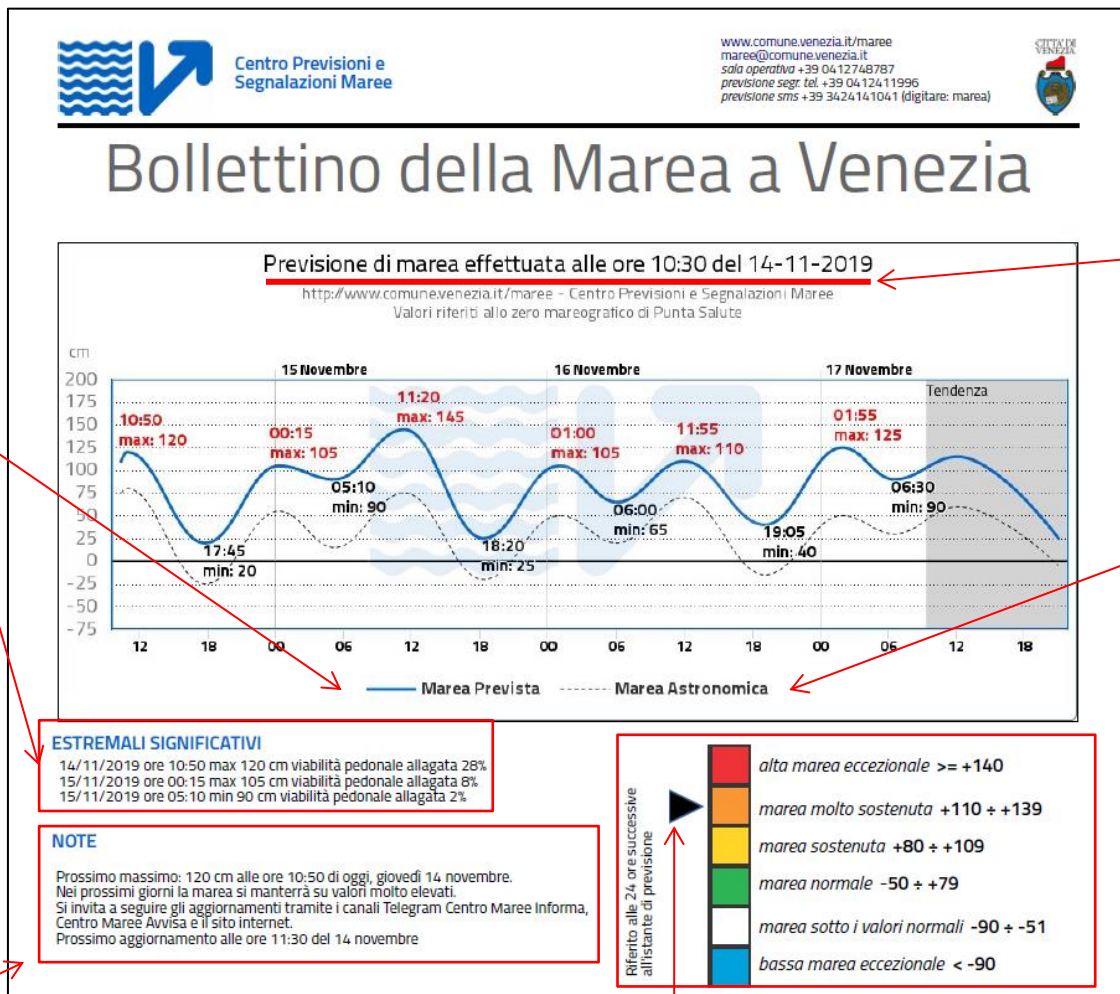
Centro Previsioni e Segnalazioni Maree

www.comune.venezia.it/maree
maree@comune.venezia.it
sala operativa +39 0412748787
previsione segr. tel. +39 0412411996
previsione sms +39 3424141041 (digitare: marea)

CITTÀ DI VENEZIA

Bollettino della Marea a Venezia

Previsione di marea effettuata alle ore 10:30 del 14-11-2019

http://www.comune.venezia.it/maree - Centro Previsioni e Segnalazioni Maree
Valori riferiti allo zero mareografico di Punta Salute

cm

15 Novembre
16 Novembre
17 Novembre
Tendenza

200
175
150
125
100
75
50
25
0
-25
-50
-75

10:50 max: 120
00:15 max: 105
11:20 max: 145
01:00 max: 105
11:55 max: 110
01:55 max: 125
05:10 min: 90
06:00 min: 65
06:30 min: 90
17:45 min: 20
18:20 min: 25
19:05 min: 40

12 18 00 06 12 18 00 06 12 18 00 06 12 18

Marea Prevista
Marea Astronomica

ESTREMALI SIGNIFICATIVI
14/11/2019 ore 10:50 max 120 cm viabilità pedonale allagata 28%
15/11/2019 ore 00:15 max 105 cm viabilità pedonale allagata 8%
15/11/2019 ore 05:10 min 90 cm viabilità pedonale allagata 2%

NOTE
Prossimo massimo: 120 cm alle ore 10:50 di oggi, giovedì 14 novembre.
Nei prossimi giorni la marea si manterrà su valori molto elevati.
Si invita a seguire gli aggiornamenti tramite i canali Telegram Centro Maree Informa, Centro Maree Avvisa e il sito internet.
Prossimo aggiornamento alle ore 11:30 del 14 novembre

Riferito alle 24 ore successive all'istante di previsione

alta marea eccezionale >= +140
marea molto sostenuta +110 ÷ +139
marea sostenuta +80 ÷ +109
marea normale -50 ÷ +79
marea sotto i valori normali -90 ÷ -51
bassa marea eccezionale < -90